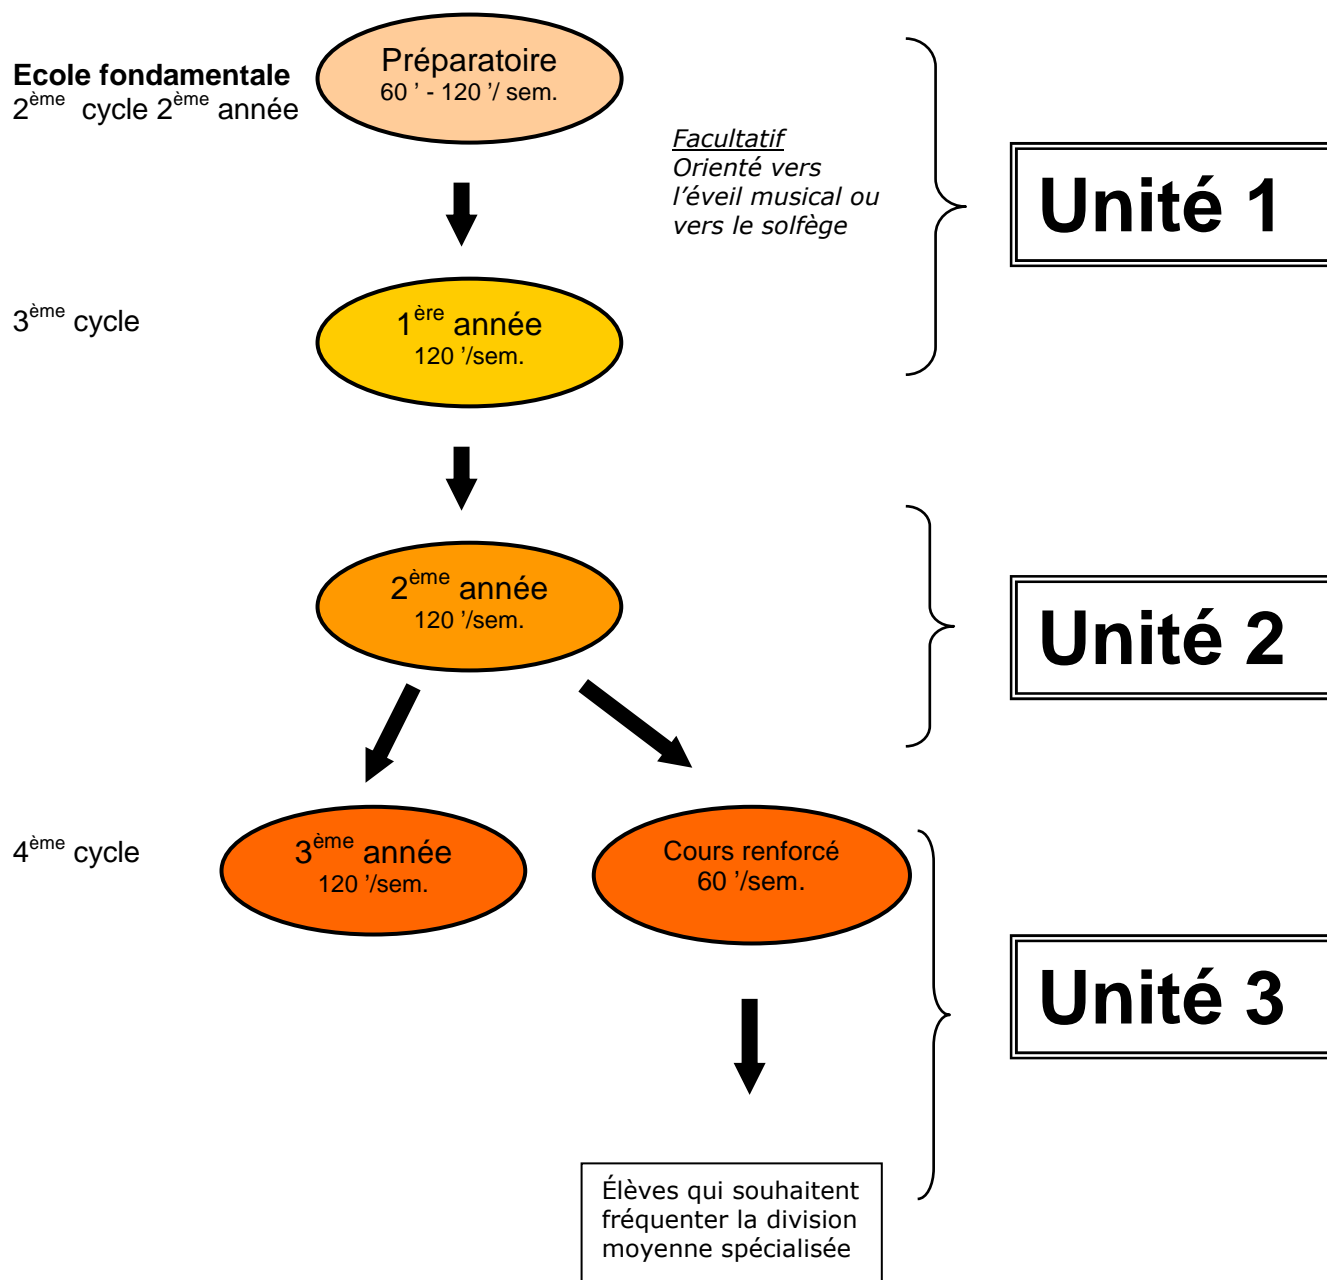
**Ecole fondamentale**
2$^{ème}$ cycle 2$^{ème}$ année

Préparatoire
60 ' - 120 '/ sem.

*Facultatif*
*Orienté vers l'éveil musical ou vers le solfège*

Unité 1

3$^{ème}$ cycle

1$^{ère}$ année
120 '/sem.

2$^{ème}$ année
120 '/sem.

Unité 2

4$^{ème}$ cycle

3$^{ème}$ année
120 '/sem.

Cours renforcé
60 '/sem.

Unité 3

Élèves qui souhaitent fréquenter la division moyenne spécialisée